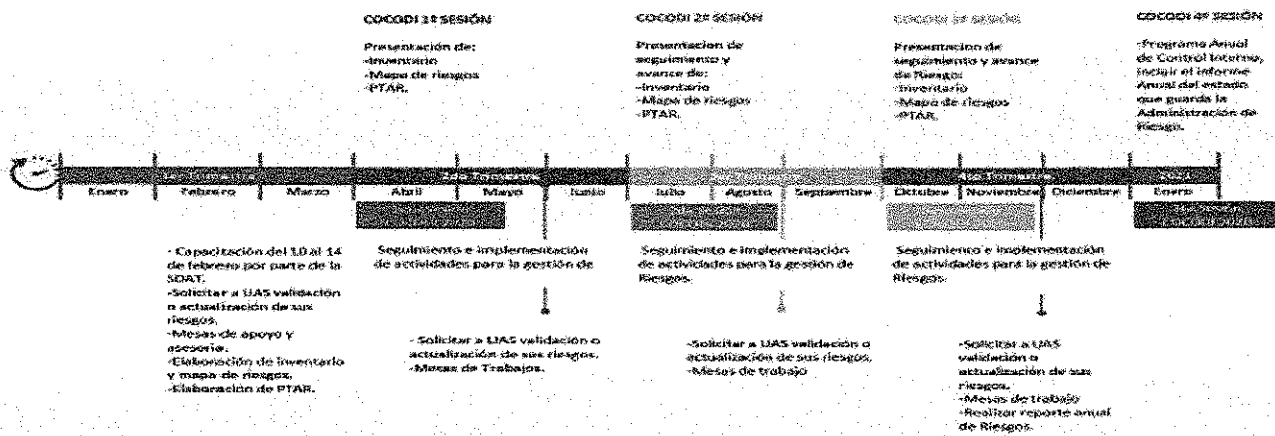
COCODI 1ª SESIÓN

Presentación de:
-Inventario
-Mapa de riesgos
-PTAR.

COCODI 2ª SESIÓN

Presentación de seguimiento y avance de:
-Inventario
-Mapa de riesgos
-PTAR.

COCODI 3ª SESIÓN

Presentación de seguimiento y avance de Riesgo:
-Inventario
-Mapa de riesgos
-PTAR.

COCODI 4ª SESIÓN

-Programa Anual de Control Interno, incluir el informe Anual del estado que guarda la Administración de Riesgo.

1er Trimestre

2do Trimestre

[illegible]

4to Trimestre

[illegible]

Enero | Febrero | Marzo | Abril | Mayo | Junio | Julio | Agosto | Septiembre | Octubre | Noviembre | Diciembre | Enero

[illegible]

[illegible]

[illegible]

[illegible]

- Capacitación del 10 al 14 de febrero por parte de la SOAT.
-Solicitar a UAS validación o actualización de sus riesgos.
-Mesas de apoyo y asesoría.
-Elaboración de inventario y mapa de riesgos.
-Elaboración de PTAR.

Seguimiento e implementación de actividades para la gestión de

- Solicitar a UAS validación o actualización de sus riesgos.
-Mesas de Trabajos.

Seguimiento e implementación de actividades para la gestión de Riesgos.

-Solicitar a UAS validación o actualización de sus riesgos.
-Mesas de trabajo

Seguimiento e implementación de actividades para la gestión de Riesgos.

-Solicitar a UAS validación o actualización de sus riesgos.
-Mesas de trabajo
-Realizar reporte anual de Riesgos.